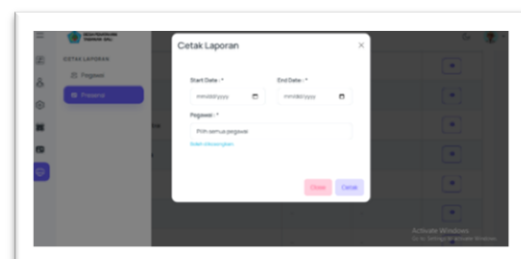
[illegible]

CETAK LAPORAN

Pegawai

Pegawai

Cetak Laporan

×

Start Date : *

mm/dd/yyyy

End Date : *

mm/dd/yyyy

Pegawai : *

Pilih semua pegawai

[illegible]

Close

Cetak

Activate Windows

Go to Settings to activate Windows.